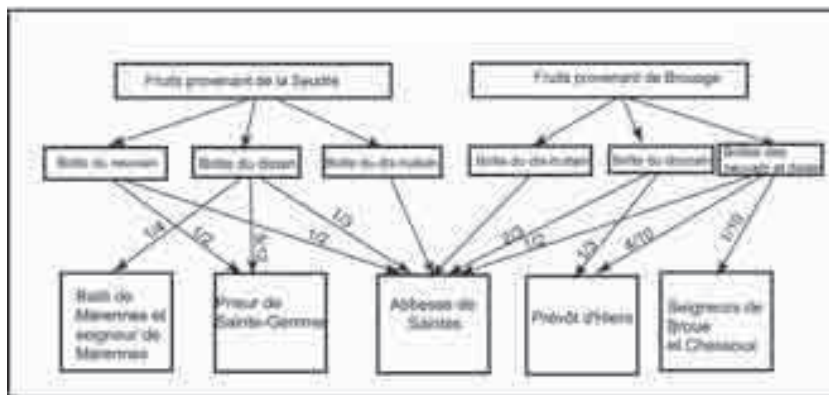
Fruits provenant de la Seudre

Fruits provenant de Brouage

Boîte du neuvain

Boîte du dixain

Boîte du dix-huitain

Boîte du dix-huitain

Boîte du dixain

Boîte des neuvain et dixain

1/4

1/2

1/2

1/3

1/2

2/3

1/2

1/3

4/10

5/10

Baili de Marennes et seigneur de Marennes

Prieur de Sainte-Gemme

Abbesse de Saintes

Prévôt d'Hiers

Seigneurs de Broue et Chessoux